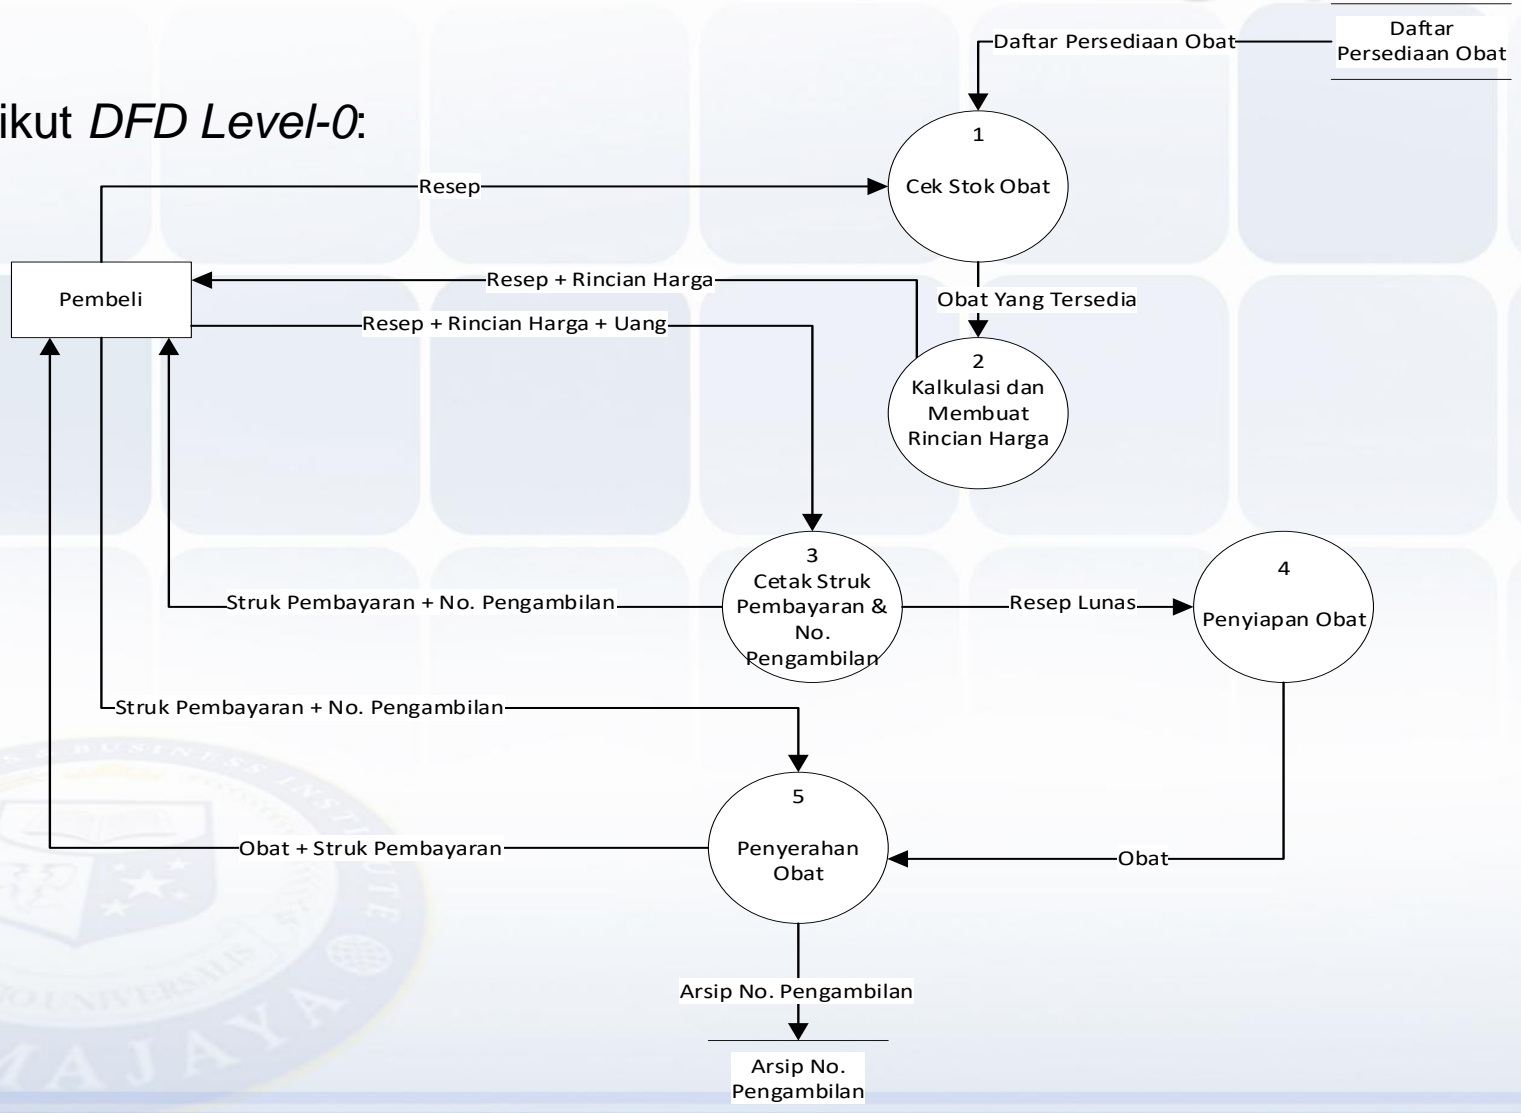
ikut *DFD Level-0*:

Daftar Persediaan Obat

Daftar Persediaan Obat

1
Cek Stok Obat

Resep

Pembeli

Resep + Rincian Harga

Obat Yang Tersedia

Resep + Rincian Harga + Uang

2
Kalkulasi dan Membuat Rincian Harga

3
Cetak Struk Pembayaran & No. Pengambilan

4
Penyiapan Obat

Struk Pembayaran + No. Pengambilan

Resep Lunas

Struk Pembayaran + No. Pengambilan

5
Penyerahan Obat

Obat + Struk Pembayaran

Obat

Arsip No. Pengambilan

Arsip No. Pengambilan